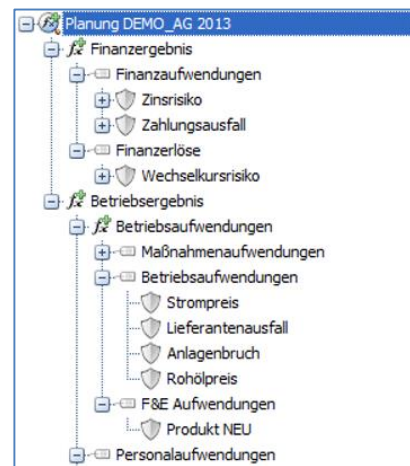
Planung DEMO_AG 2013
Finanzergebnis
Finanzaufwendungen
Zinsrisiko
Zahlungsausfall
Finanzerlöse
Wechselkursrisiko
Betriebsergebnis
Betriebsaufwendungen
Maßnahmenaufwendungen
Betriebsaufwendungen
Strompreis
Lieferantenausfall
Anlagenbruch
Rohölpreis
F&E Aufwendungen
Produkt NEU
Personalaufwendungen